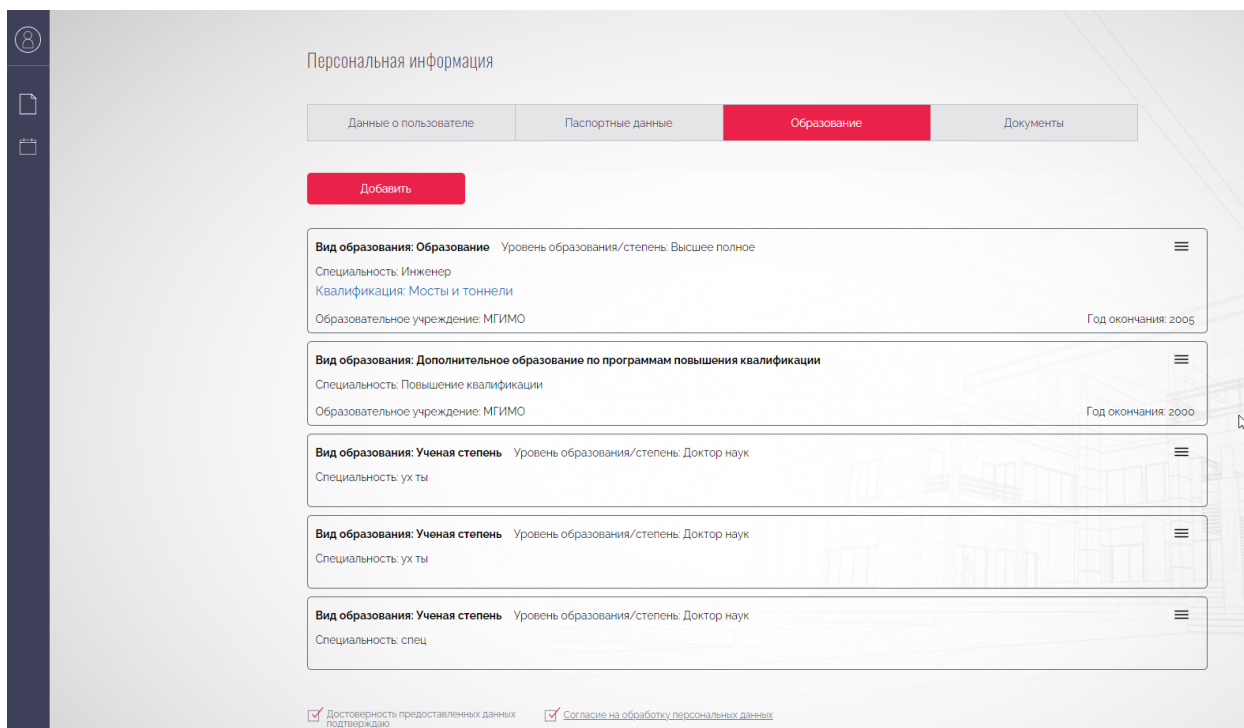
Персональная информация

Данные о пользователе | Паспортные данные | Образование | Документы

Добавить

Вид образования: Образование Уровень образования/степень: Высшее полное
Специальность: Инженер
Квалификация: Мосты и тоннели
Образовательное учреждение: МГИМО
Год окончания: 2005

Вид образования: Дополнительное образование по программам повышения квалификации
Специальность: Повышение квалификации
Образовательное учреждение: МГИМО
Год окончания: 2000

Вид образования: Ученая степень Уровень образования/степень: Доктор наук
Специальность: ух ты

Вид образования: Ученая степень Уровень образования/степень: Доктор наук
Специальность: ух ты

Вид образования: Ученая степень Уровень образования/степень: Доктор наук
Специальность: спец

Достоверность предоставленных данных подтверждаю
Согласие на обработку персональных данных